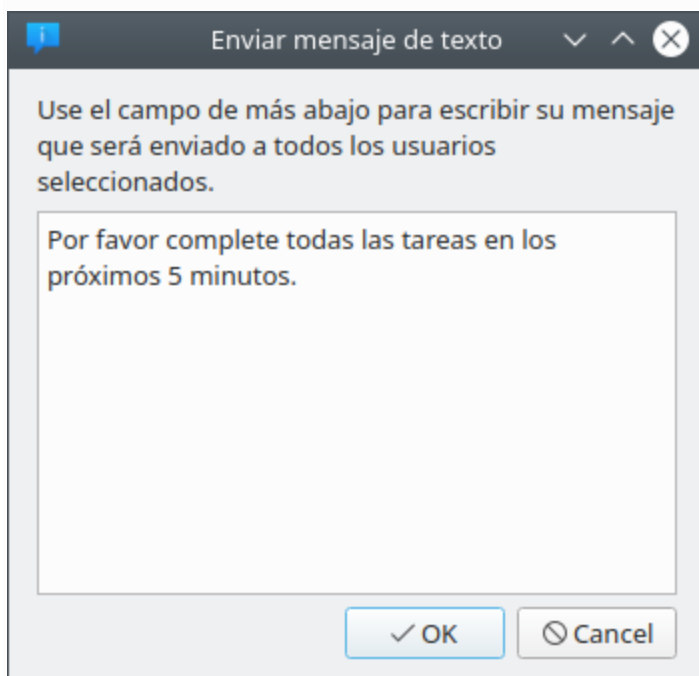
Enviar mensaje de texto

Use el campo de más abajo para escribir su mensaje que será enviado a todos los usuarios seleccionados.

Por favor complete todas las tareas en los próximos 5 minutos.

OK
Cancel